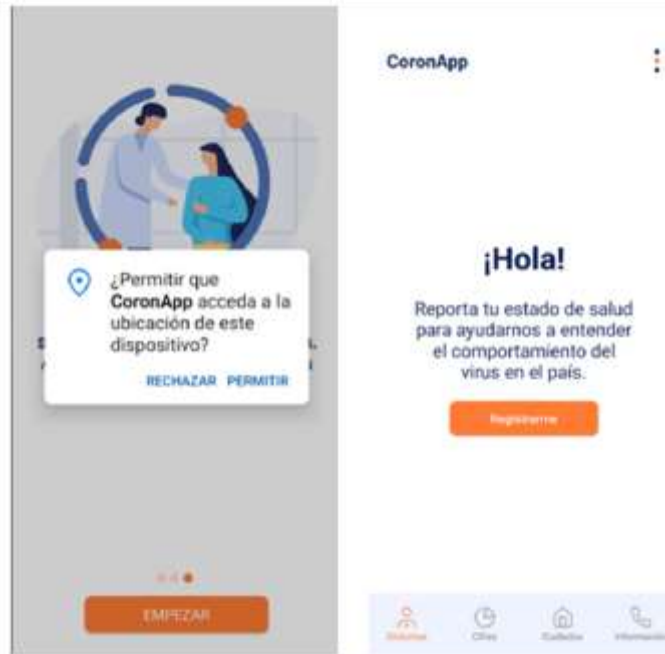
¿Permitir que **CoronApp** acceda a la ubicación de este dispositivo?

RECHAZAR PERMITIR

EMPEZAR

CoronApp

¡Hola!

Reporta tu estado de salud para ayudarnos a entender el comportamiento del virus en el país.

Registrarme

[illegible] Cifras Cuidados Información